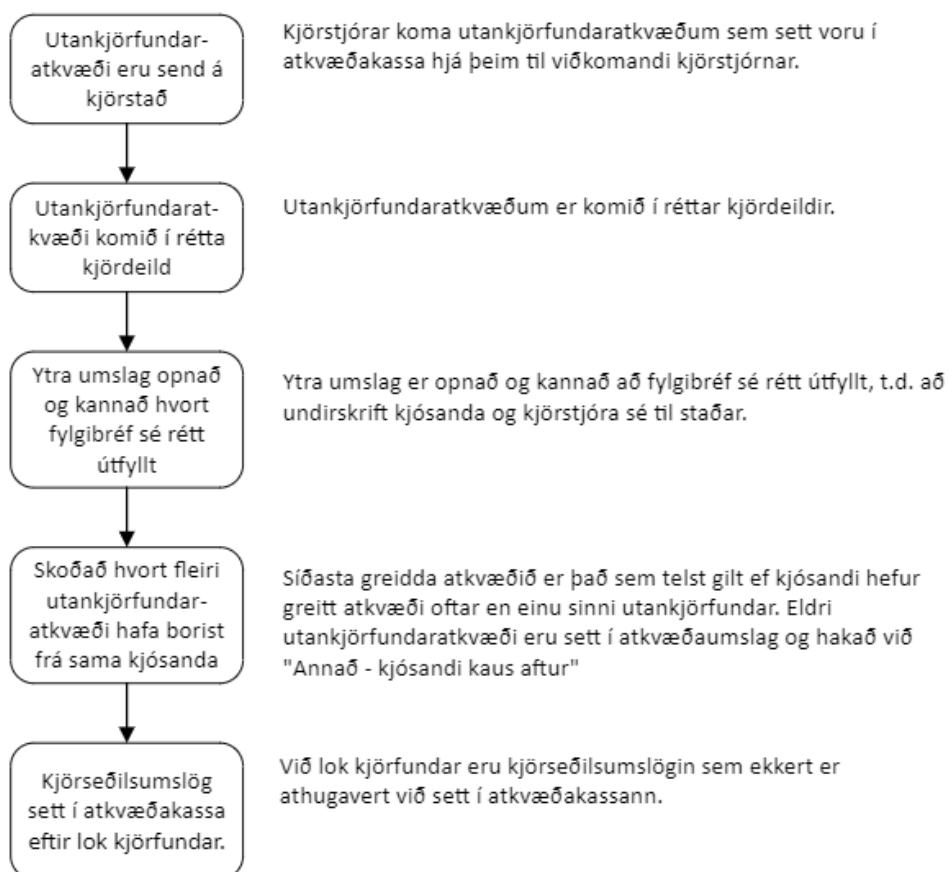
Utankjörfundaratkvæði eru send á kjörstað

Kjörstjórar koma utankjörfundaratkvæðum sem sett voru í atkvæðakassa hjá þeim til viðkomandi kjörstjórnar.

Utankjörfundaratkvæði komið í rétta kjördeild

Utankjörfundaratkvæðum er komið í réttar kjördeildir.

Ytra umslag opnað og kannað hvort fylgibréf sé rétt útfyllt

Ytra umslag er opnað og kannað að fylgibréf sé rétt útfyllt, t.d. að undirskrift kjósanda og kjörstjóra sé til staðar.

Skoðað hvort fleiri utankjörfundaratkvæði hafa borist frá sama kjósanda

Síðasta greidda atkvæðið er það sem telst gilt ef kjósandi hefur greitt atkvæði oftar en einu sinni utankjörfundar. Eldri utankjörfundaratkvæði eru sett í atkvæðaumslag og hakað við "Annað - kjósandi kaus aftur"

Kjörseðilsumslög sett í atkvæðakassa eftir lok kjörfundar.

Við lok kjörfundar eru kjörseðilsumslögin sem ekkert er athugavert við sett í atkvæðakassann.